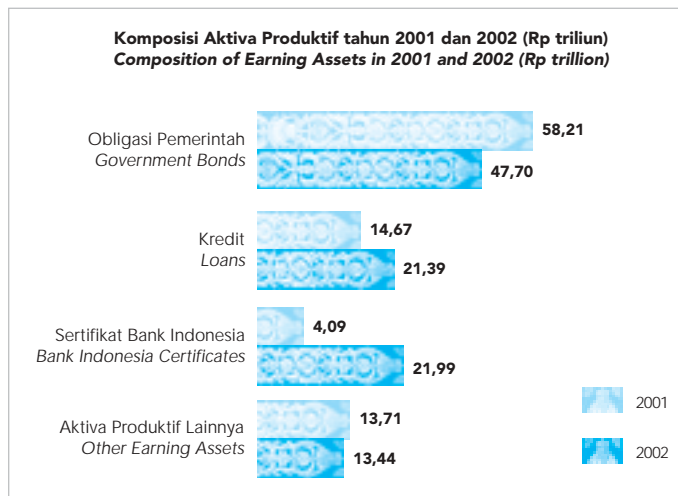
Komposisi Aktiva Produktif tahun 2001 dan 2002 (Rp triliun)
*Composition of Earning Assets in 2001 and 2002 (Rp trillion)*

Obligasi Pemerintah
*Government Bonds*

58,21

47,70

Kredit
*Loans*

14,67

21,39

Sertifikat Bank Indonesia
*Bank Indonesia Certificates*

4,09

21,99

Aktiva Produktif Lainnya
*Other Earning Assets*

13,71

13,44

2001

2002